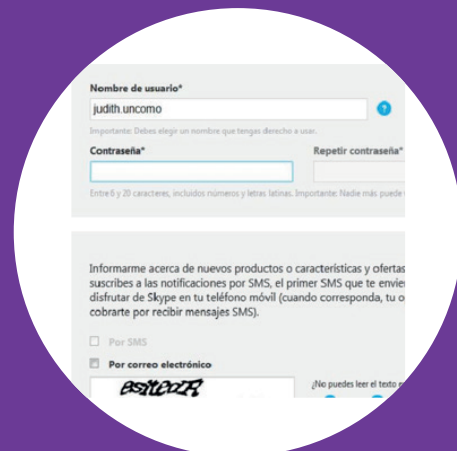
Nombre de usuario*

judith.uncomo

Importante: Debes elegir un nombre que tengas derecho a usar.

Contraseña*

Repetir contraseña*

Entre 6 y 20 caracteres, incluidos números y letras latinas. Importante: Nadie más puede

Informarme acerca de nuevos productos o características y ofertas suscribes a las notificaciones por SMS, el primer SMS que te envíe disfrutar de Skype en tu teléfono móvil (cuando corresponda, tu o cobrarte por recibir mensajes SMS).

Por SMS

Por correo electrónico

esxteozR

¿No puedes leer el texto